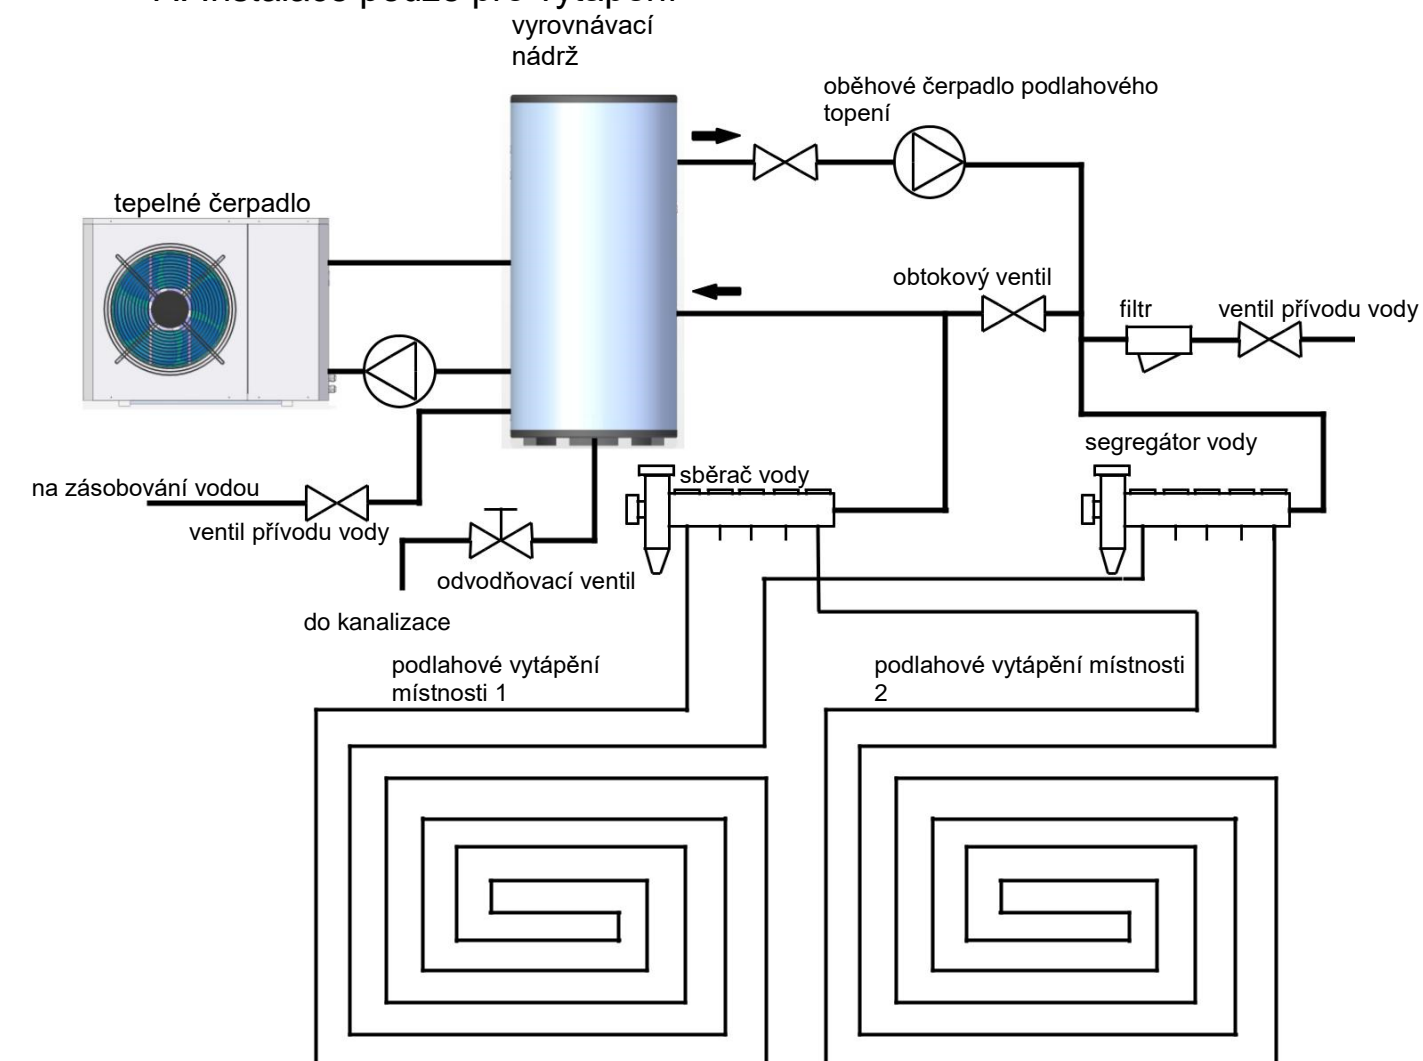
A. Instalace pouze pro vytápění

vyrovnávací nádrž

oběhové čerpadlo podlahového topení

tepelné čerpadlo

obtokový ventil

filtr

ventil přívodu vody

segregátor vody

sběrač vody

na zásobování vodou

ventil přívodu vody

odvodňovací ventil

do kanalizace

podlahové vytápění místnosti 1

podlahové vytápění místnosti 2